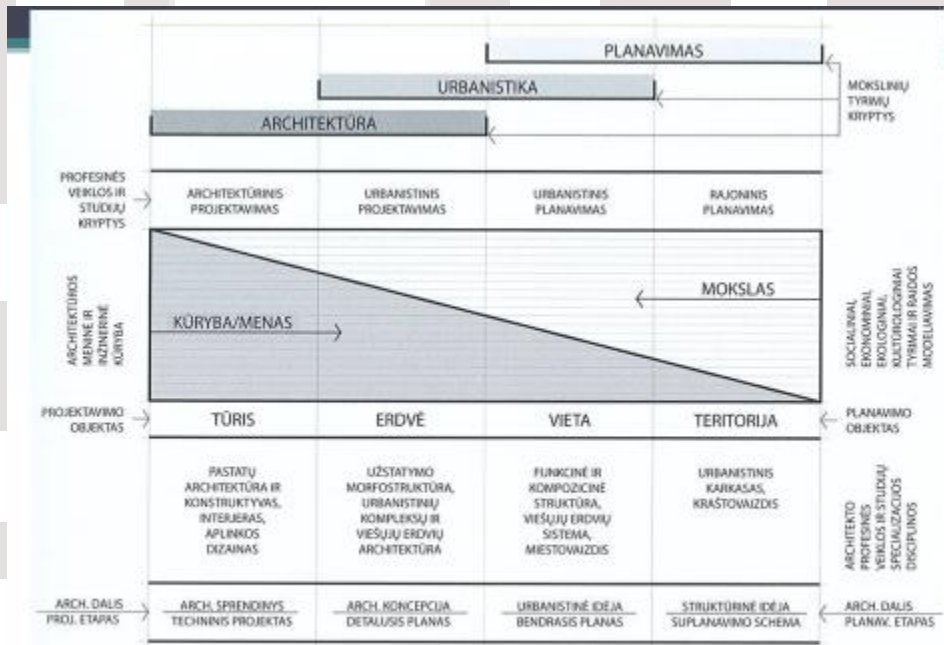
PLANAVIMAS

URBANISTIKA

ARCHITEKTŪRA

MOKSLINIŲ TYRIMŲ KRYPTYS

PROFESINĖS VEIKLOS IR STUDIJŲ KRYPTYS

ARCHITEKTŪRINIS PROJEKTAVIMAS

URBANISTINIS PROJEKTAVIMAS

URBANISTINIS PLANAVIMAS

RAJONINIS PLANAVIMAS

ARCHITEKTŪROS MENINĖ IR INŽINERINĖ KŪRYBA

KŪRYBA/MENAS

MOKSLAS

SOCIALINIAI, EKONOMINIAI, EKOLOGINIAI, KULTŪROLOGINIAI TYRIMAI IR RAIDOS MODELIAVIMAS

PROJEKTAVIMO OBJEKTAS

TŪRIS

ERDVĖ

VIETA

TERITORIJA

PLANAVIMO OBJEKTAS

PASTATŲ ARCHITEKTŪRA IR KONSTRUKTYVAS, INTERJERAS, APLINKOS DIZAINAS

UŽSTATYMO MORFOSTRUKTŪRA, URBANISTINIŲ KOMPLEKSŲ IR VIEŠŲJŲ ERDVIŲ ARCHITEKTŪRA

FUNKCINĖ IR KOMPOZICINĖ STRUKTŪRA, VIEŠŲJŲ ERDVIŲ SISTEMA, MIESTOVAIZDIS

URBANISTINIS KARKASAS, KRAŠTOVAIZDIS

ARCHITEKTO PROFESINĖS VEIKLOS IR STUDIJŲ SPECIALIZACIJOS DISCIPLINOS

ARCH. DALIS PROJ. ETAPAS

ARCH. SPRENDINYS TECHNINIS PROJEKTAS

ARCH. KONCEPCIJA DETALUSIS PLANAS

URBANISTINĖ IDĖJA BENDRASIS PLANAS

STRUKTŪRINĖ IDĖJA SUPLANAVIMO SCHEMA

ARCH. DALIS PLANAV. ETAPAS